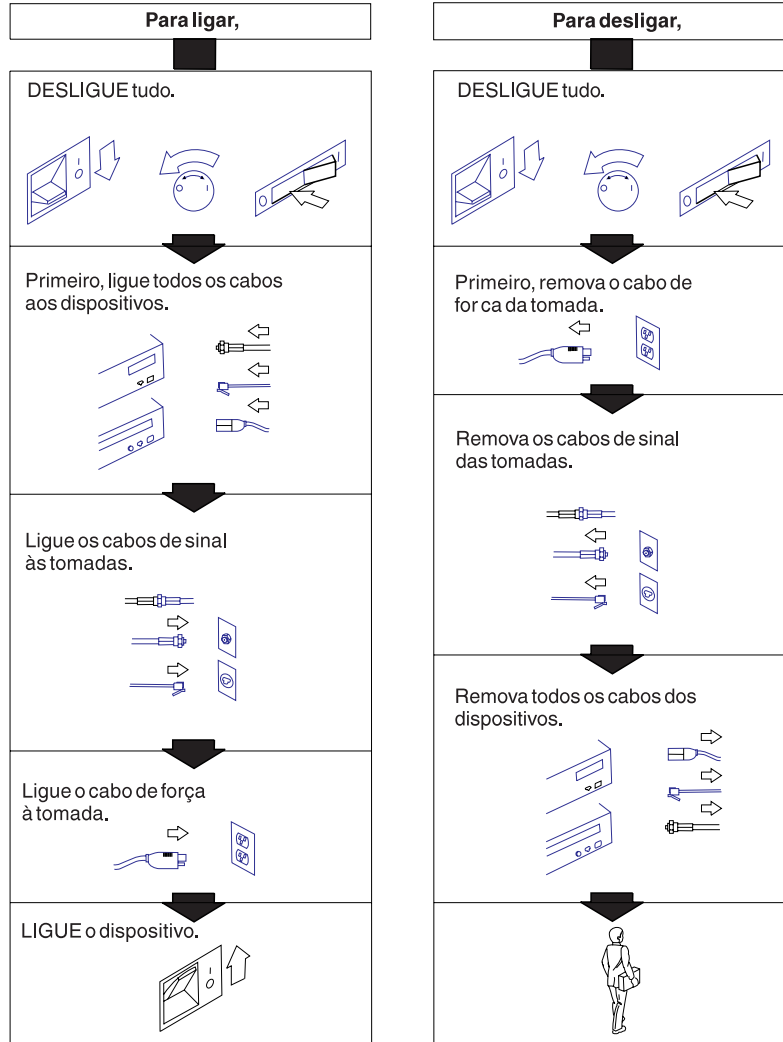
Para ligar,

DESLIGUE tudo.

Primeiro, ligue todos os cabos aos dispositivos.

Ligue os cabos de sinal às tomadas.

Ligue o cabo de força à tomada.

LIGUE o dispositivo.

Para desligar,

DESLIGUE tudo.

Primeiro, remova o cabo de for ca da tomada.

Remova os cabos de sinal das tomadas.

Remova todos os cabos dos dispositivos.